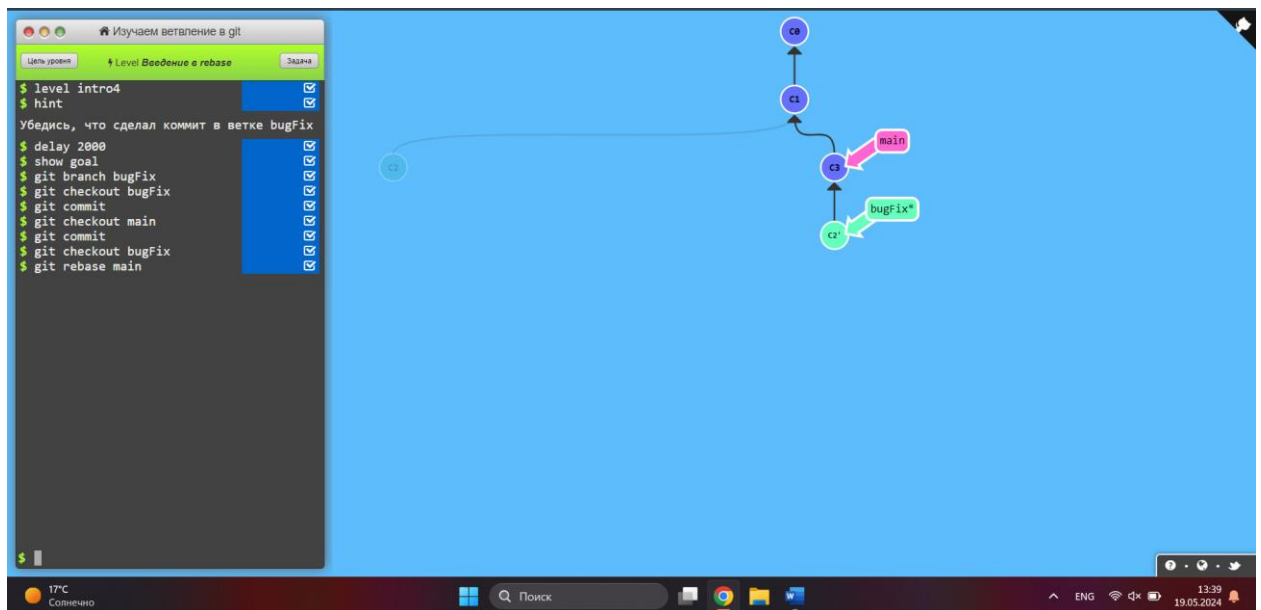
Изучаем ветвление в git

Цель уровня

Level Введение в rebase

Задача

$ level intro4
$ hint

Убедись, что сделал коммит в ветке bugFix

$ delay 2000
$ show goal
$ git branch bugFix
$ git checkout bugFix
$ git commit
$ git checkout main
$ git commit
$ git checkout bugFix
$ git rebase main

$

C0

C1

C2

C3

main

bugFix*

C2'

17°C
Солнечно

Поиск

ENG

13:39
19.05.2024